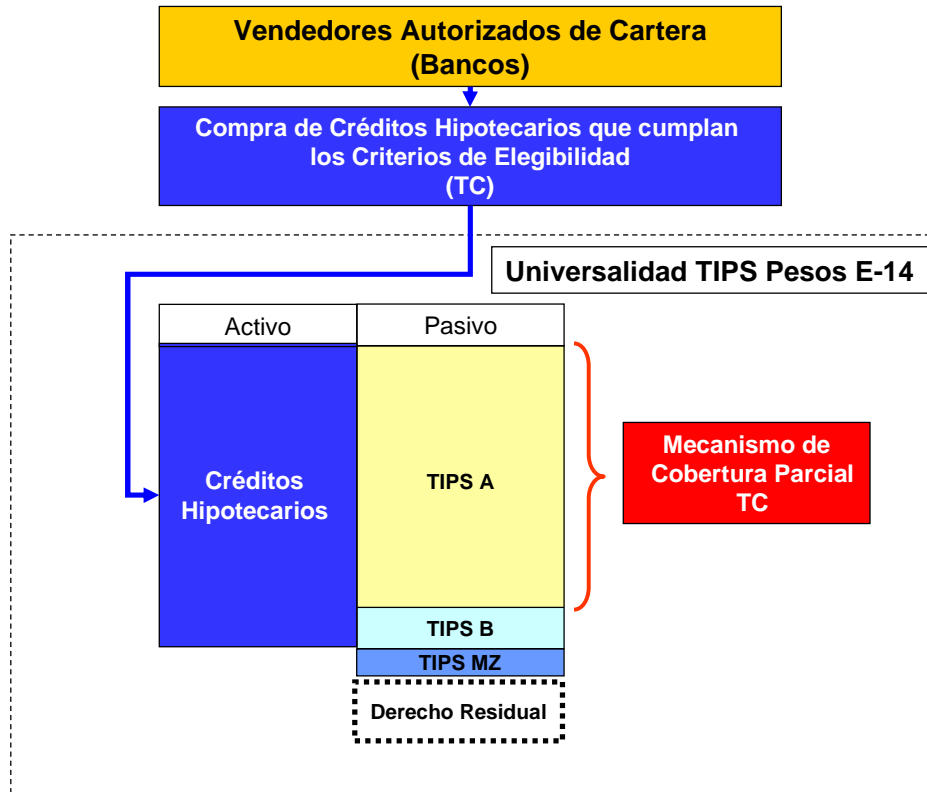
Vendedores Autorizados de Cartera
(Bancos)

Compra de Créditos Hipotecarios que cumplan los Criterios de Elegibilidad
(TC)

Universalidad TIPS Pesos E-14

| Activo | Pasivo |
|---|---|
| Créditos Hipotecarios | TIPS A |
| | TIPS B |
| | TIPS MZ |

Derecho Residual

Mecanismo de Cobertura Parcial TC